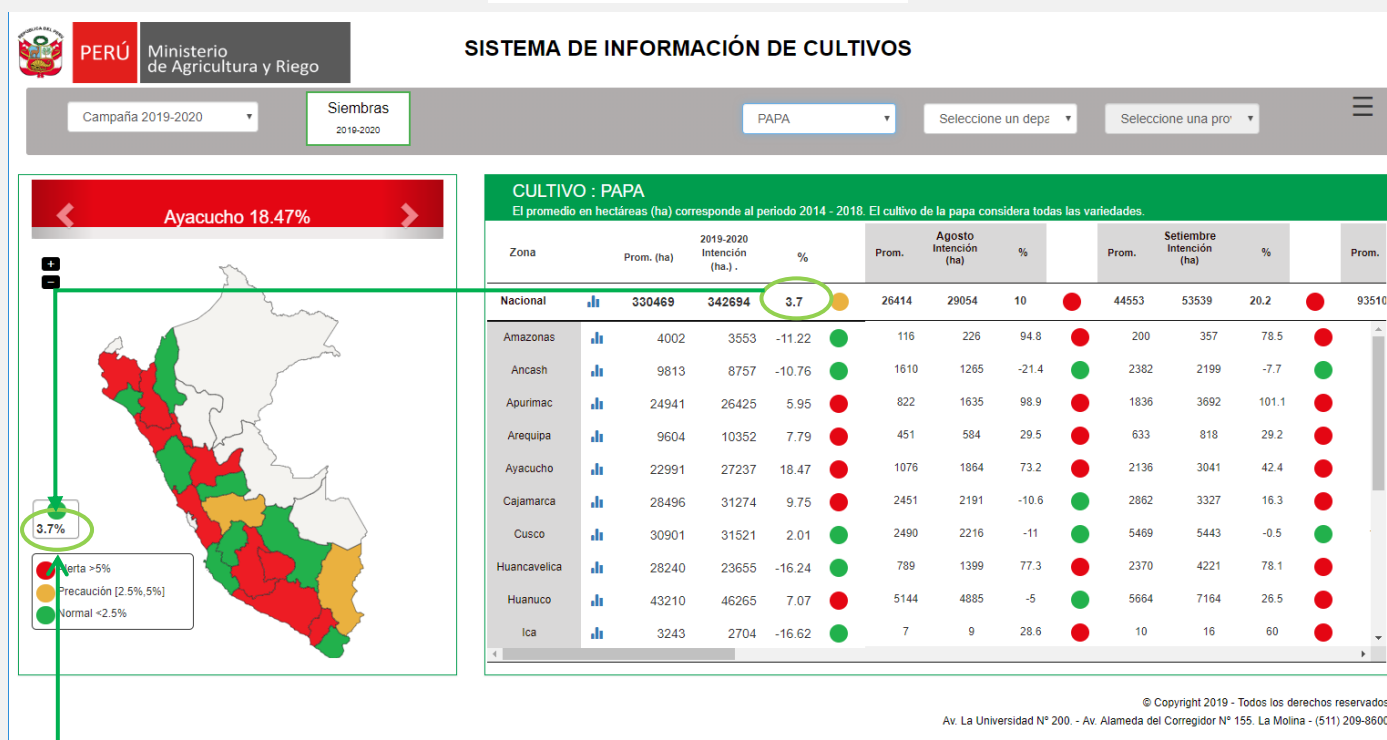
PERÚ Ministerio de Agricultura y Riego

SISTEMA DE INFORMACIÓN DE CULTIVOS

Campaña 2019-2020

Siembras
2019-2020

PAPA

Seleccione un depa

Seleccione una pro

Ayacucho 18.47%

+
−

3.7%

Alerta >5%
Precaución [2.5%,5%]
Normal <2.5%

CULTIVO : PAPA
El promedio en hectáreas (ha) corresponde al periodo 2014 - 2018. El cultivo de la papa considera todas las variedades.

| Zona | | Prom. (ha) | 2019-2020 Intención (ha.) . | % | | Agosto Prom. | Agosto Intención (ha) | % | | Setiembre Prom. | Setiembre Intención (ha) | % | | Prom. |
|---|---|---|---|---|---|---|---|---|---|---|---|---|---|---|
| Nacional | | 330469 | 342694 | 3.7 | | 26414 | 29054 | 10 | | 44553 | 53539 | 20.2 | | 93510 |
| Amazonas | | 4002 | 3553 | -11.22 | | 116 | 226 | 94.8 | | 200 | 357 | 78.5 | | |
| Ancash | | 9813 | 8757 | -10.76 | | 1610 | 1265 | -21.4 | | 2382 | 2199 | -7.7 | | |
| Apurimac | | 24941 | 26425 | 5.95 | | 822 | 1635 | 98.9 | | 1836 | 3692 | 101.1 | | |
| Arequipa | | 9604 | 10352 | 7.79 | | 451 | 584 | 29.5 | | 633 | 818 | 29.2 | | |
| Ayacucho | | 22991 | 27237 | 18.47 | | 1076 | 1864 | 73.2 | | 2136 | 3041 | 42.4 | | |
| Cajamarca | | 28496 | 31274 | 9.75 | | 2451 | 2191 | -10.6 | | 2862 | 3327 | 16.3 | | |
| Cusco | | 30901 | 31521 | 2.01 | | 2490 | 2216 | -11 | | 5469 | 5443 | -0.5 | | |
| Huancavelica | | 28240 | 23655 | -16.24 | | 789 | 1399 | 77.3 | | 2370 | 4221 | 78.1 | | |
| Huanuco | | 43210 | 46265 | 7.07 | | 5144 | 4885 | -5 | | 5664 | 7164 | 26.5 | | |
| Ica | | 3243 | 2704 | -16.62 | | 7 | 9 | 28.6 | | 10 | 16 | 60 | | |

© Copyright 2019 - Todos los derechos reservados
Av. La Universidad N° 200. - Av. Alameda del Corregidor N° 155. La Molina - (511) 209-8600